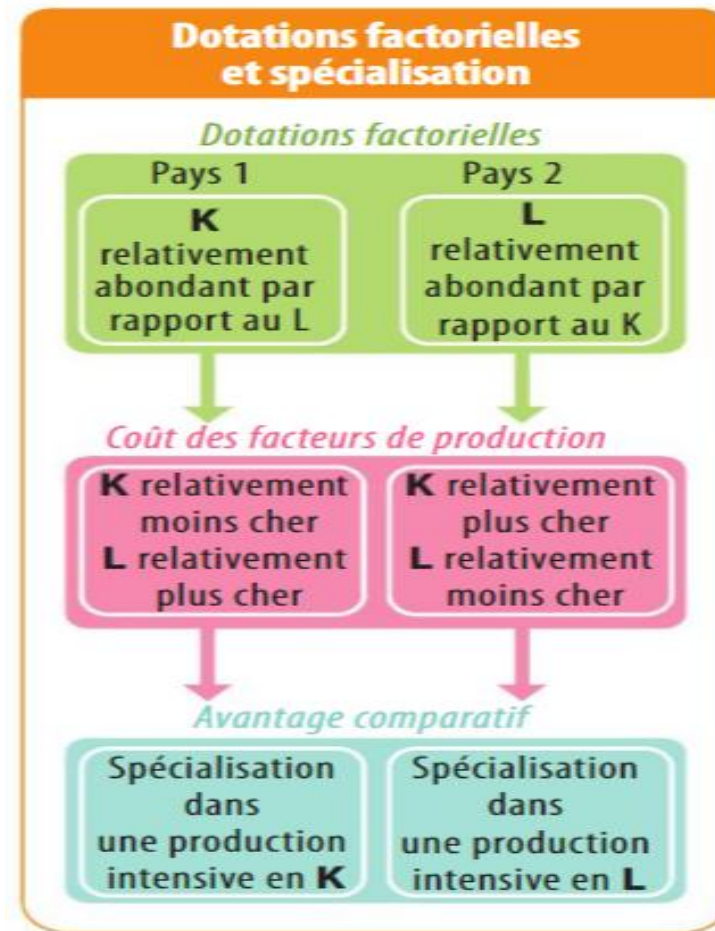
Dotations factorielles et spécialisation

Dotations factorielles

Pays 1

K relativement abondant par rapport au L

Pays 2

L relativement abondant par rapport au K

Coût des facteurs de production

K relativement moins cher
L relativement plus cher

K relativement plus cher
L relativement moins cher

Avantage comparatif

Spécialisation dans une production intensive en K

Spécialisation dans une production intensive en L